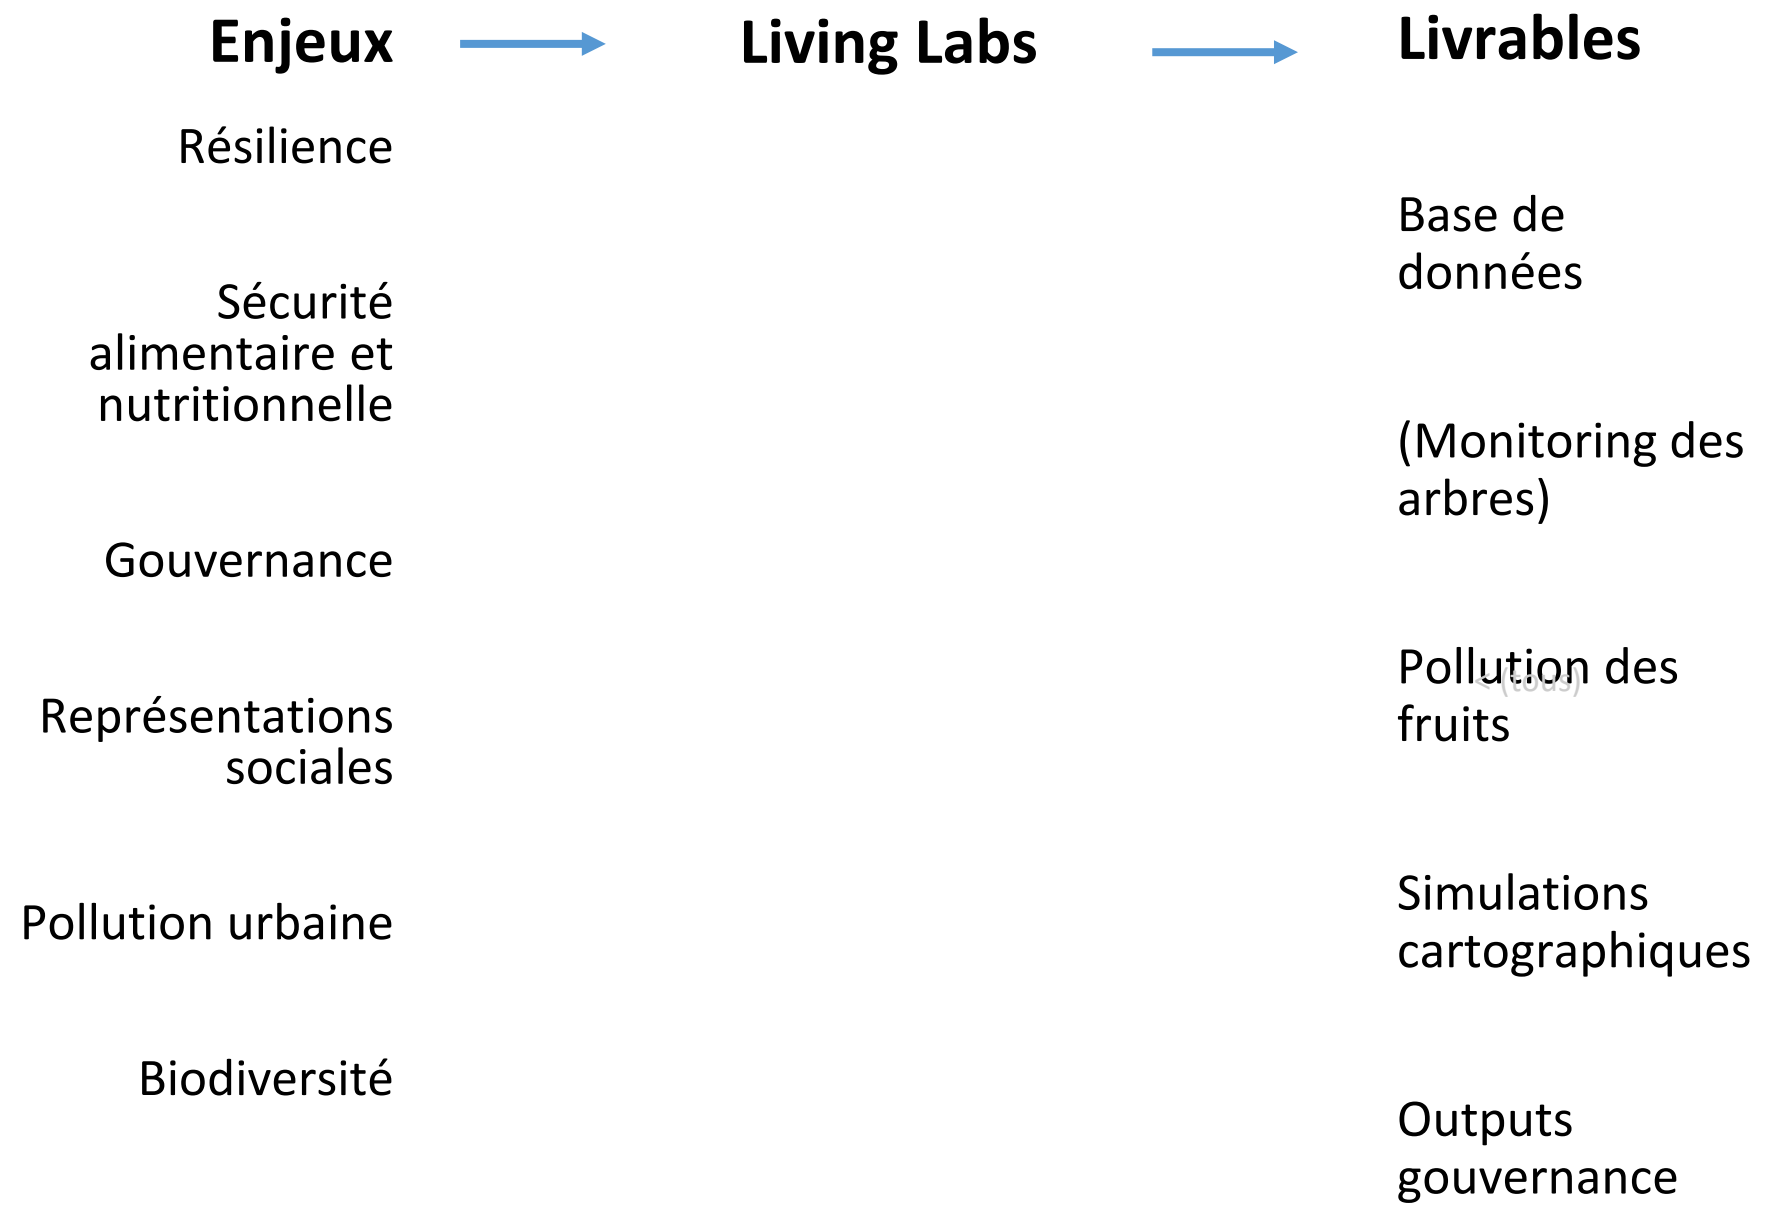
Enjeux

Living Labs

Livrables

Résilience

Sécurité alimentaire et nutritionnelle

Gouvernance

Représentations sociales

Pollution urbaine

Biodiversité

Base de données

(Monitoring des arbres)

Pollution des fruits

< (tous)

Simulations cartographiques

Outputs gouvernance